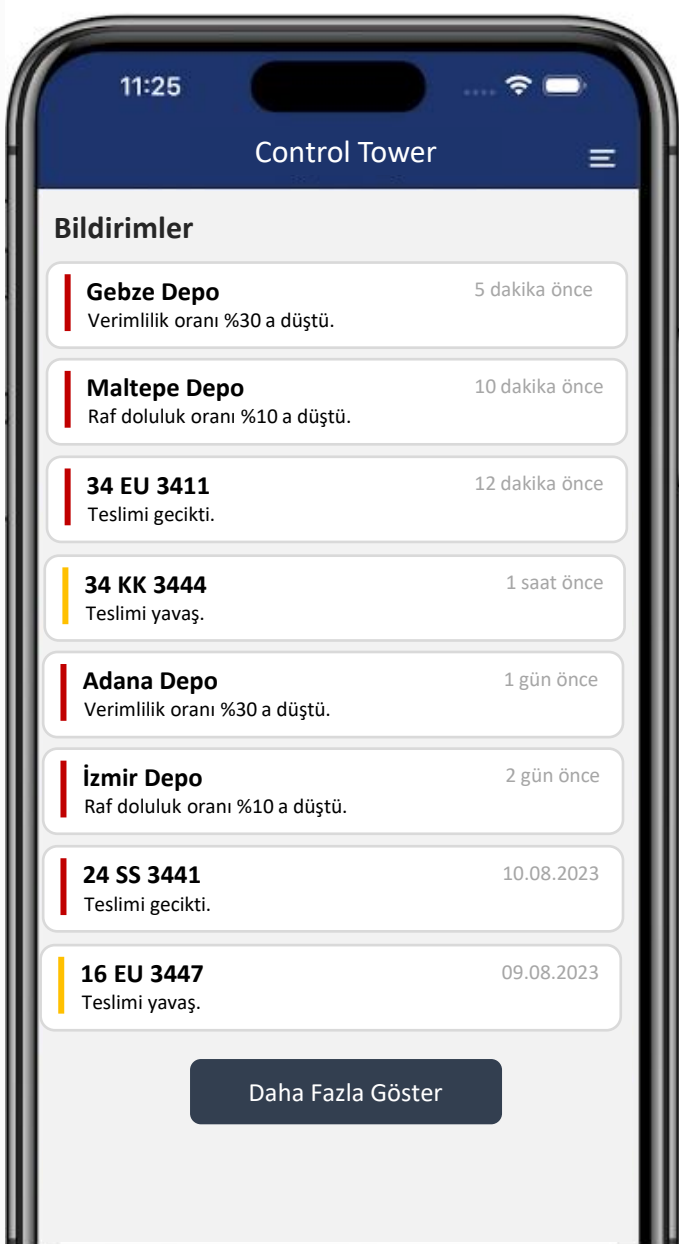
11:25

Control Tower

Bildirimler

Gebze Depo
5 dakika önce
Verimlilik oranı %30 a düştü.

Maltepe Depo
10 dakika önce
Raf doluluk oranı %10 a düştü.

34 EU 3411
12 dakika önce
Teslimi gecikti.

34 KK 3444
1 saat önce
Teslimi yavaş.

Adana Depo
1 gün önce
Verimlilik oranı %30 a düştü.

İzmir Depo
2 gün önce
Raf doluluk oranı %10 a düştü.

24 SS 3441
10.08.2023
Teslimi gecikti.

16 EU 3447
09.08.2023
Teslimi yavaş.

Daha Fazla Göster